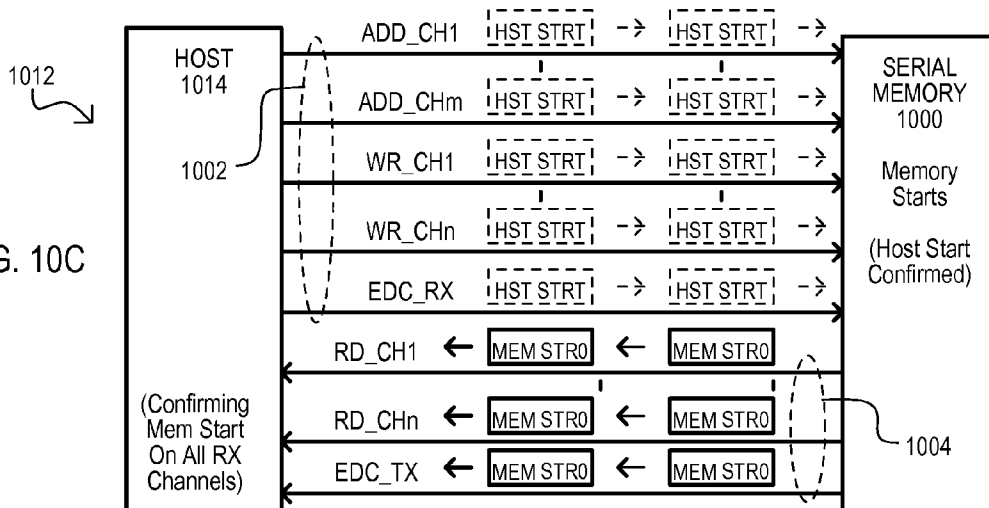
1012

G. 10C

HOST
1014

1002

(Confirming Mem Start On All RX Channels)

ADD_CH1 HST STRT → HST STRT →

ADD_CHm HST STRT → HST STRT →

WR_CH1 HST STRT → HST STRT →

WR_CHn HST STRT → HST STRT →

EDC_RX HST STRT → HST STRT →

RD_CH1 ← MEM STR0 ← MEM STR0

RD_CHn ← MEM STR0 ← MEM STR0

EDC_TX ← MEM STR0 ← MEM STR0

SERIAL MEMORY
1000

Memory Starts

(Host Start Confirmed)

1004